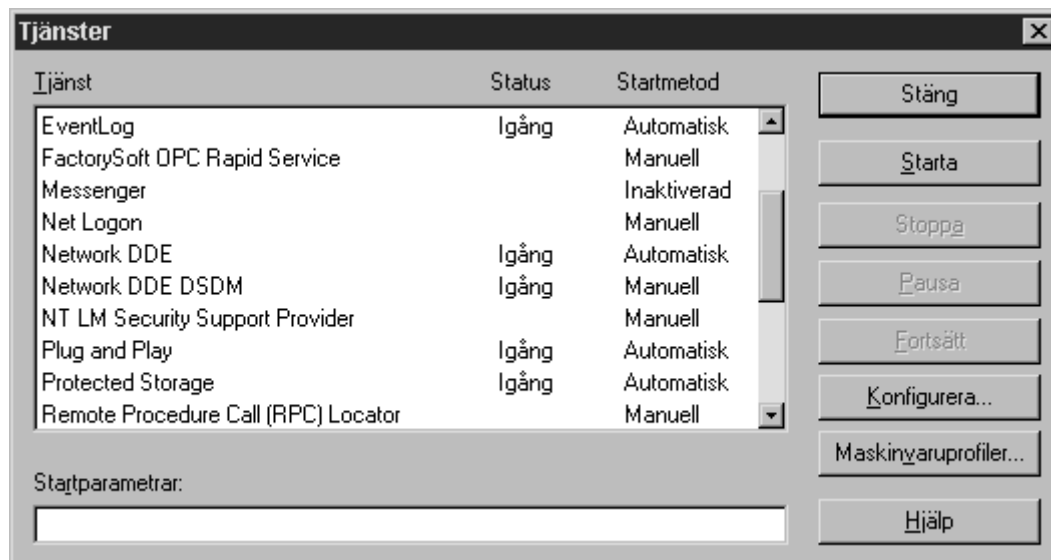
Tjänster

| Tjänst | Status | Startmetod |
|---|---|---|
| EventLog | Igång | Automatisk |
| FactorySoft OPC Rapid Service | | Manuell |
| Messenger | | Inaktiverad |
| Net Logon | | Manuell |
| Network DDE | Igång | Automatisk |
| Network DDE DSDM | Igång | Manuell |
| NT LM Security Support Provider | | Manuell |
| Plug and Play | Igång | Automatisk |
| Protected Storage | Igång | Automatisk |
| Remote Procedure Call (RPC) Locator | | Manuell |

Stäng
Starta
Stoppa
Pausa
Fortsätt
Konfigurera...
Maskinvaruprofiler...
Hjälp

Startparametrar: